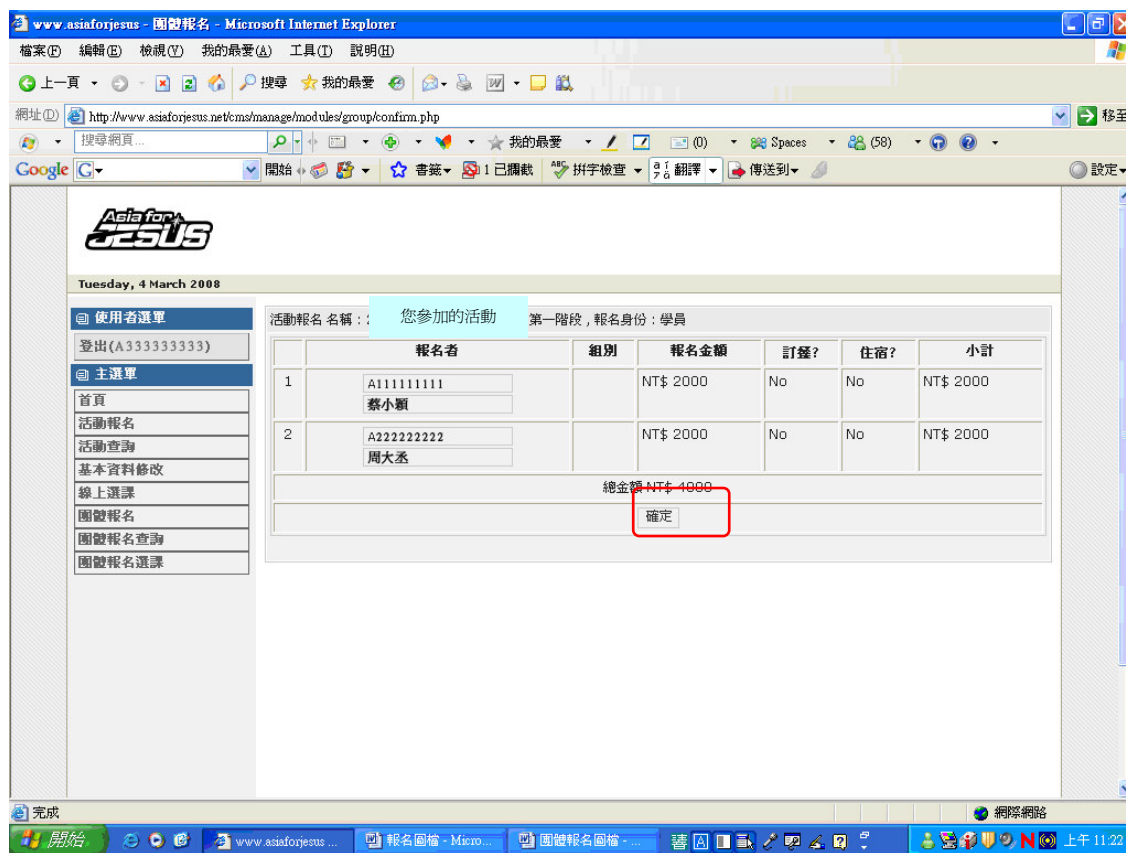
www.asiaforjesus - 團體報名 - Microsoft Internet Explorer

檔案(F) 編輯(E) 檢視(V) 我的最愛(A) 工具(T) 說明(H)

上一頁 搜尋 我的最愛

網址(D) http://www.asiaforjesus.net/cms/manage/modules/group/confirm.php 移至

搜尋網頁... 我的最愛 (0) Spaces (58)

Google 開始 書籤 1 已攔截 拼字檢查 翻譯 傳送到 設定

Asia for JESUS

Tuesday, 4 March 2008

使用者選單
登出(A333333333)
主選單
首頁
活動報名
活動查詢
基本資料修改
線上選課
團體報名
團體報名查詢
團體報名選課

活動報名 名稱：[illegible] 您參加的活動 第一階段，報名身份：學員

| | 報名者 | 組別 | 報名金額 | 訂餐? | 住宿? | 小計 |
|---|---|---|---|---|---|---|
| 1 | A111111111 蔡小穎 | | NT$ 2000 | No | No | NT$ 2000 |
| 2 | A222222222 周大丞 | | NT$ 2000 | No | No | NT$ 2000 |

總金額 NT$ 4000

確定

完成 網際網路

開始 www.asiaforjesus ... 報名圖檔 - Micro... 團體報名圖檔 - ... 上午 11:22